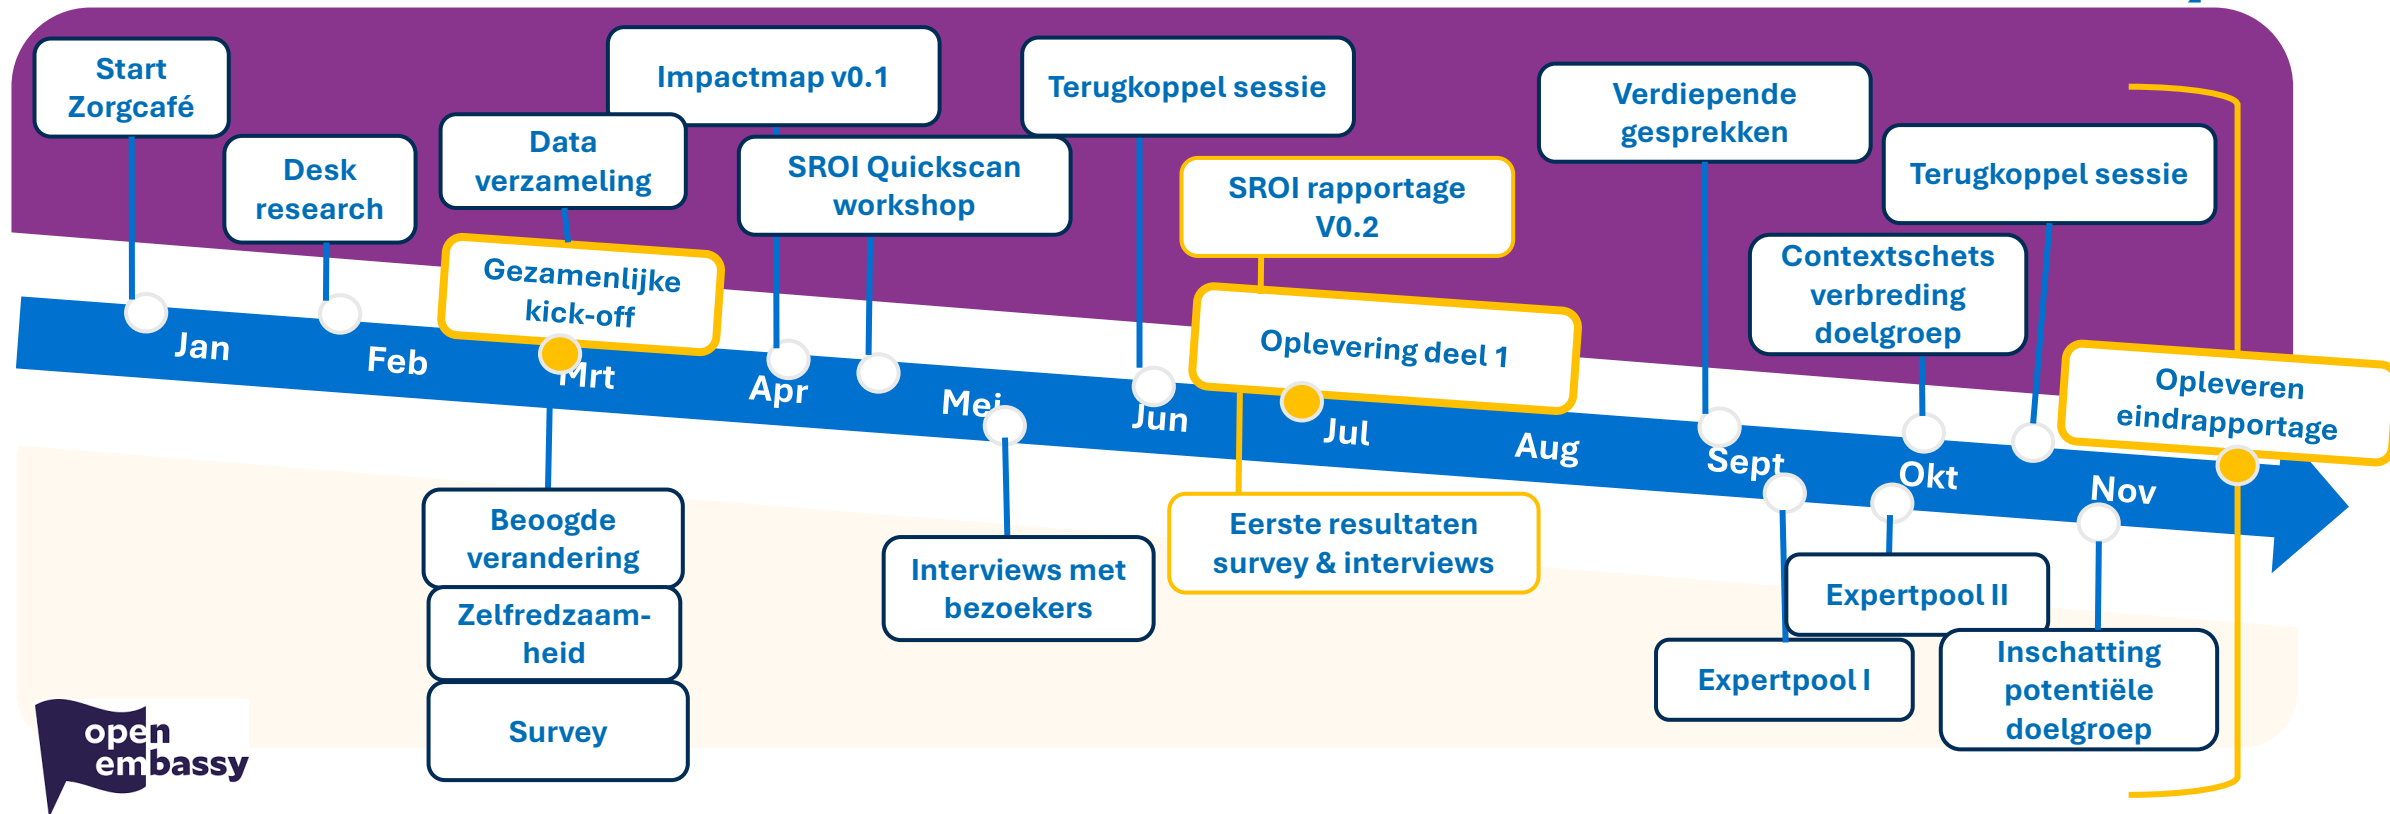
Start Zorgcafé

Desk research

Data verzameling

Impactmap v0.1

Gezamenlijke kick-off

SROI Quickscan workshop

Terugkoppel sessie

SROI rapportage V0.2

Oplevering deel 1

Verdiepende gesprekken

Terugkoppel sessie

Contextschets verbreding doelgroep

Opleveren eindrapportage

Jan

Feb

Mrt

Apr

Mei

Jun

Jul

Aug

Sept

Okt

Nov

Beoogde verandering

Zelfredzaamheid

Survey

Interviews met bezoekers

Eerste resultaten survey & interviews

Expertpool II

Expertpool I

Inschatting potentiële doelgroep

open embassy